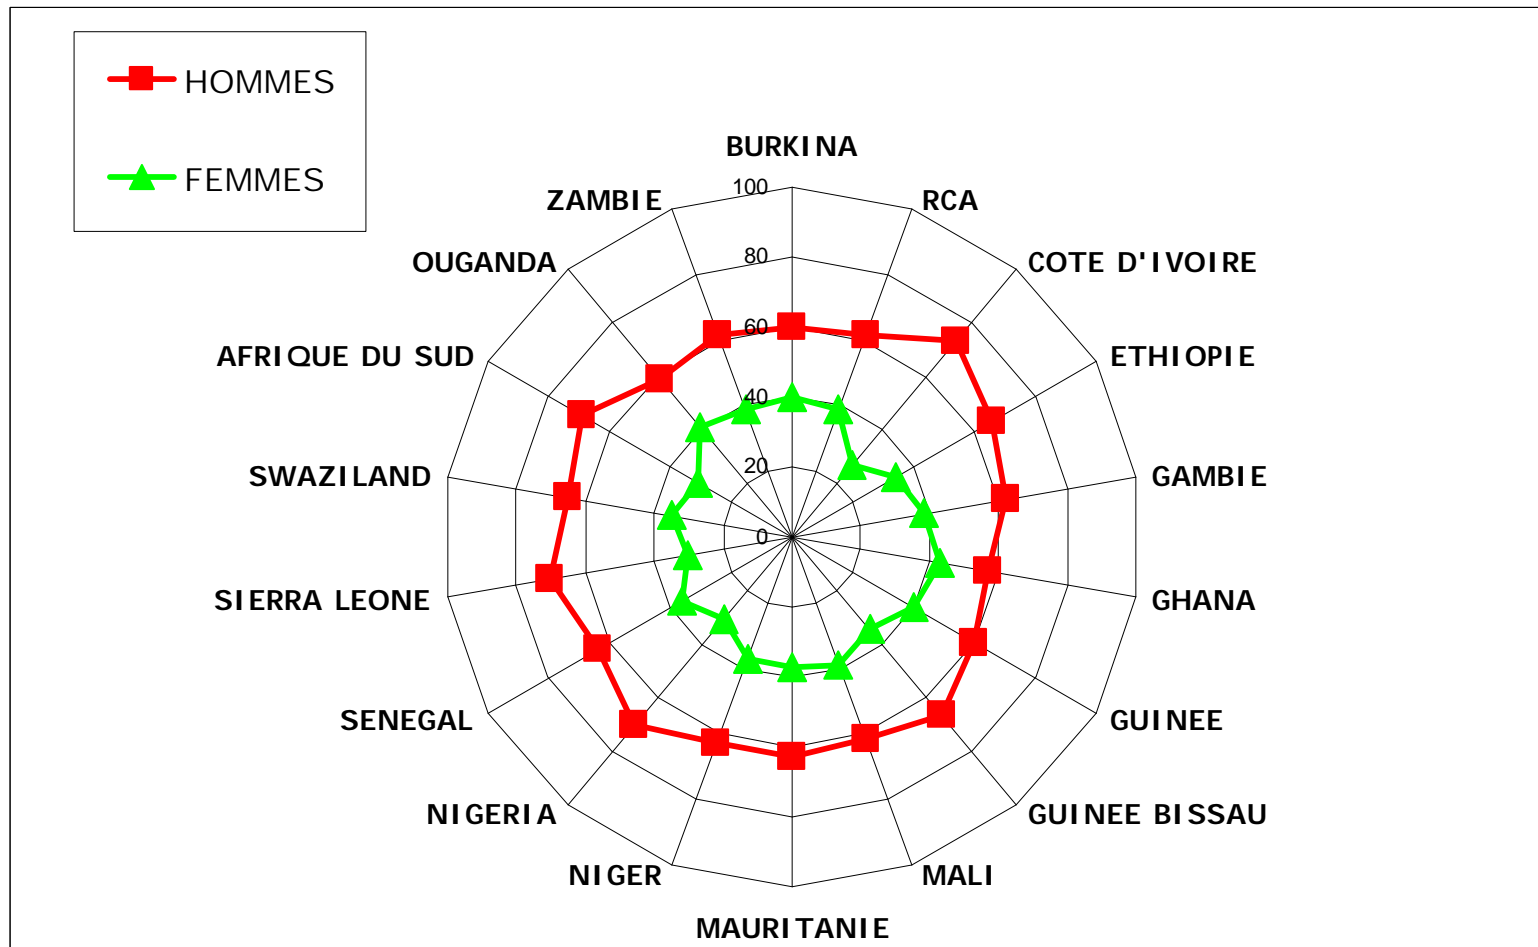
HOMMES

FEMMES

BURKINA

RCA

COTE D'IVOIRE

ETHIOPIE

GAMBIE

GHANA

GUINEE

GUINEE BISSAU

MALI

MAURITANIE

NIGER

NIGERIA

SENEGAL

SIERRA LEONE

SWAZILAND

AFRIQUE DU SUD

OUGANDA

ZAMBIE

100

80

60

40

20

0